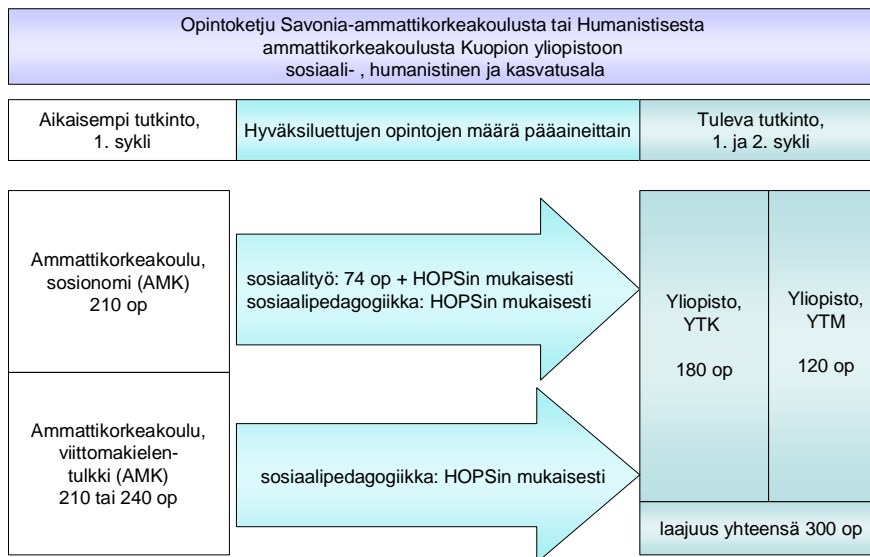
Opintoketju Savonia-ammattikorkeakoulusta tai Humanistisesta ammattikorkeakoulusta Kuopion yliopistoon sosiaali- , humanistinen ja kasvatusala

Aikaisempi tutkinto, 1. sykli

Hyväksiluettujen opintojen määrä pääaineittain

Tuleva tutkinto, 1. ja 2. sykli

Ammattikorkeakoulu, sosionomi (AMK) 210 op

sosiaalityö: 74 op + HOPSin mukaisesti
sosiaalipedagogiikka: HOPSin mukaisesti

Yliopisto, YTK

180 op

Yliopisto, YTM

120 op

Ammattikorkeakoulu, viittomakielentulkki (AMK) 210 tai 240 op

sosiaalipedagogiikka: HOPSin mukaisesti

laajuus yhteensä 300 op